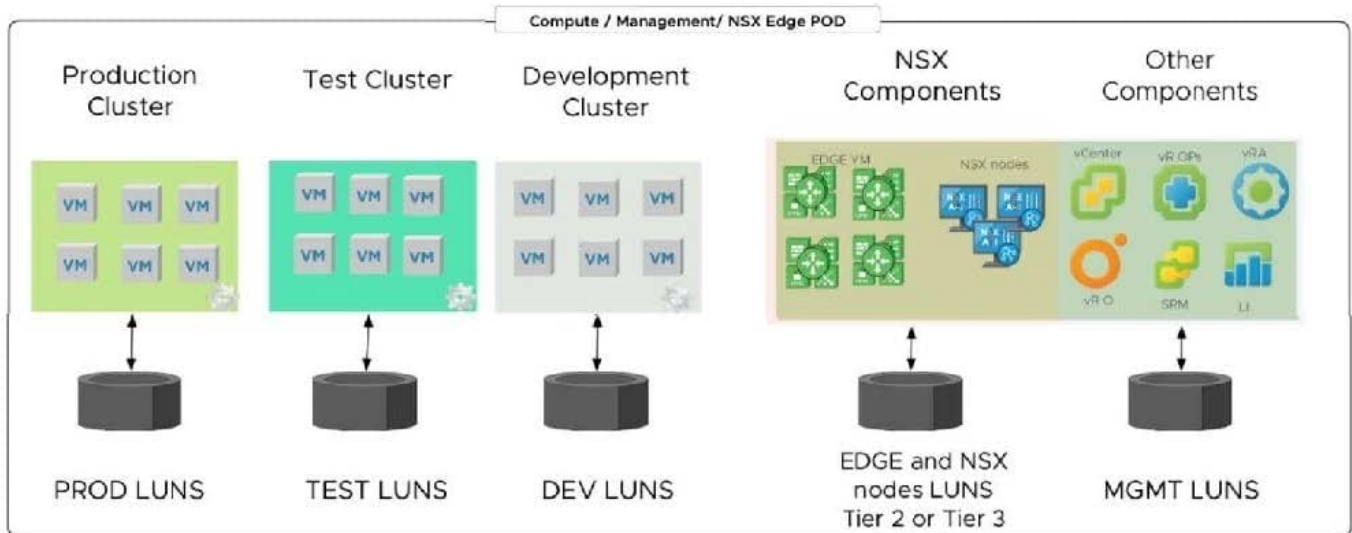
Compute / Management/ NSX Edge POD

Production Cluster

VM VM VM
VM VM VM

Test Cluster

VM VM VM
VM VM VM

Development Cluster

VM VM VM
VM VM VM

NSX Components

EDGE VM

NSX nodes

Other Components

vCenter

vR OPs

vRA

vR O

SRM

LI

PROD LUNS

TEST LUNS

DEV LUNS

EDGE and NSX nodes LUNS Tier 2 or Tier 3

MGMT LUNS